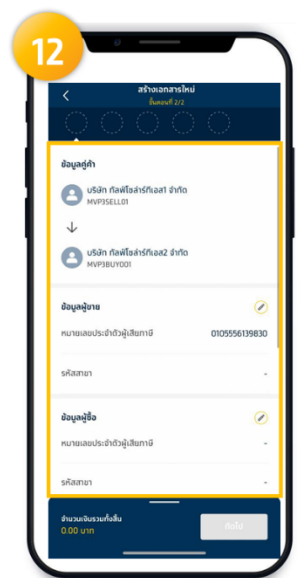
12

สร้างเอกสารใหม่
ขั้นตอนที่ 2/2

ข้อมูลคู่ค้า

บริษัท กัลฟ์โซล่าร์ทีเอส1 จำกัด
MVP3SELL01

บริษัท กัลฟ์โซล่าร์ทีเอส2 จำกัด
MVP3BUY001

ข้อมูลผู้ขาย

หมายเลขประจำตัวผู้เสียภาษี 0105556139830

รหัสสาขา -

ข้อมูลผู้ซื้อ

หมายเลขประจำตัวผู้เสียภาษี -

รหัสสาขา -

จำนวนเงินรวมทั้งสิ้น
0.00 บาท

ถัดไป